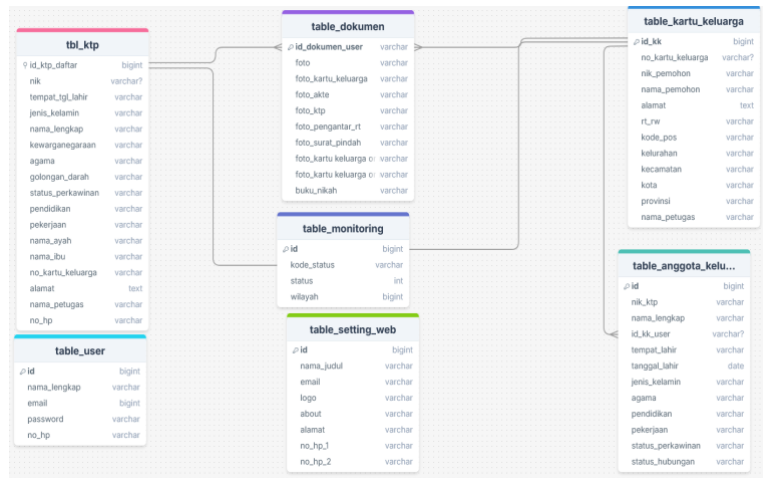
tbl_ktp

| | |
|---|---|
| id_ktp_daftar | bigint |
| nik | varchar? |
| tempat_tgl_lahir | varchar |
| jenis_kelamin | varchar |
| nama_lengkap | varchar |
| kewarganegaraan | varchar |
| agama | varchar |
| golongan_darah | varchar |
| status_perkawinan | varchar |
| pendidikan | varchar |
| pekerjaan | varchar |
| nama_ayah | varchar |
| nama_ibu | varchar |
| no_kartu_keluarga | varchar |
| alamat | text |
| nama_petugas | varchar |
| no_hp | varchar |

table_dokumen

| | |
|---|---|
| id_dokumen_user | varchar |
| foto | varchar |
| foto_kartu_keluarga | varchar |
| foto_akte | varchar |
| foto_ktp | varchar |
| foto_pengantar_rt | varchar |
| foto_surat_pindah | varchar |
| foto_kartu keluarga o | varchar |
| foto_kartu keluarga o | varchar |
| buku_nikah | varchar |

table_kartu_keluarga

| | |
|---|---|
| id_kk | bigint |
| no_kartu_keluarga | varchar? |
| nik_pemohon | varchar |
| nama_pemohon | varchar |
| alamat | text |
| rt_rw | varchar |
| kode_pos | varchar |
| kelurahan | varchar |
| kecamatan | varchar |
| kota | varchar |
| provinsi | varchar |
| nama_petugas | varchar |

table_monitoring

| | |
|---|---|
| id | bigint |
| kode_status | varchar |
| status | int |
| wilayah | bigint |

table_anggota_kelu...

| | |
|---|---|
| id | bigint |
| nik_ktp | varchar |
| nama_lengkap | varchar |
| id_kk_user | varchar? |
| tempat_lahir | varchar |
| tanggal_lahir | date |
| jenis_kelamin | varchar |
| agama | varchar |
| pendidikan | varchar |
| pekerjaan | varchar |
| status_perkawinan | varchar |
| status_hubungan | varchar |

table_user

| | |
|---|---|
| id | bigint |
| nama_lengkap | varchar |
| email | bigint |
| password | varchar |
| no_hp | varchar |

table_setting_web

| | |
|---|---|
| id | bigint |
| nama_judul | varchar |
| email | varchar |
| logo | varchar |
| about | varchar |
| alamat | varchar |
| no_hp_1 | varchar |
| no_hp_2 | varchar |